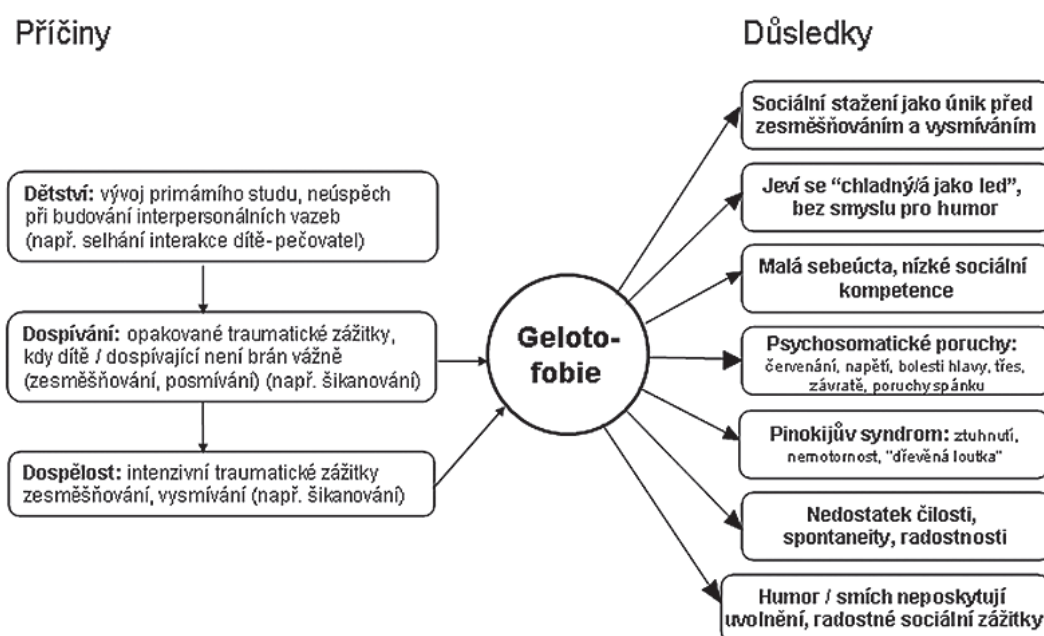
Příčiny

Důsledky

Dětství: vývoj primárního studu, neúspěch při budování interpersonálních vazeb (např. selhání interakce dítě-pečovatel)

Dospívání: opakované traumatické zážitky, kdy dítě / dospívající není brán vážně (zesměšňování, posmívání) (např. šikanování)

Dospělost: intenzivní traumatické zážitky zesměšňování, vysmívání (např. šikanování)

Gelotofobie

Sociální stažení jako únik před zesměšňováním a vysmíváním

Jeví se "chladný/á jako led", bez smyslu pro humor

Malá sebeúcta, nízké sociální kompetence

Psychosomatické poruchy: červenání, napětí, bolesti hlavy, třes, závratě, poruchy spánku

Pinokijův syndrom: ztuhnutí, nemotornost, "dřevěná loutka"

Nedostatek čilosti, spontaneity, radostnosti

Humor / smích neposkytují uvolnění, radostné sociální zážitky